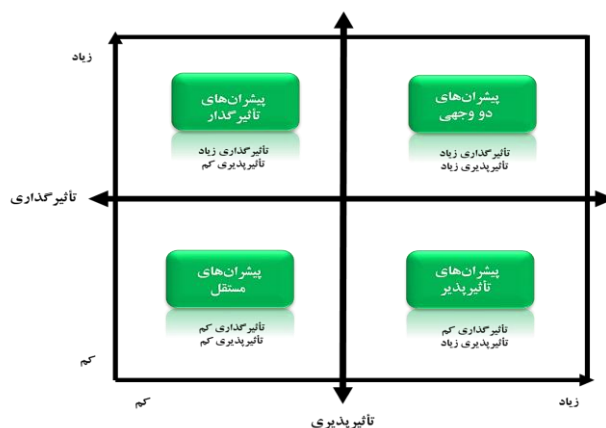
زیاد

پیشران‌های تأثیرگذار

تأثیرگذاری زیاد
تأثیرپذیری کم

پیشران‌های دو وجهی

تأثیرگذاری زیاد
تأثیرپذیری زیاد

تأثیرگذاری

پیشران‌های مستقل

تأثیرگذاری کم
تأثیرپذیری کم

پیشران‌های تأثیرپذیر

تأثیرگذاری کم
تأثیرپذیری زیاد

کم

کم

زیاد

تأثیرپذیری